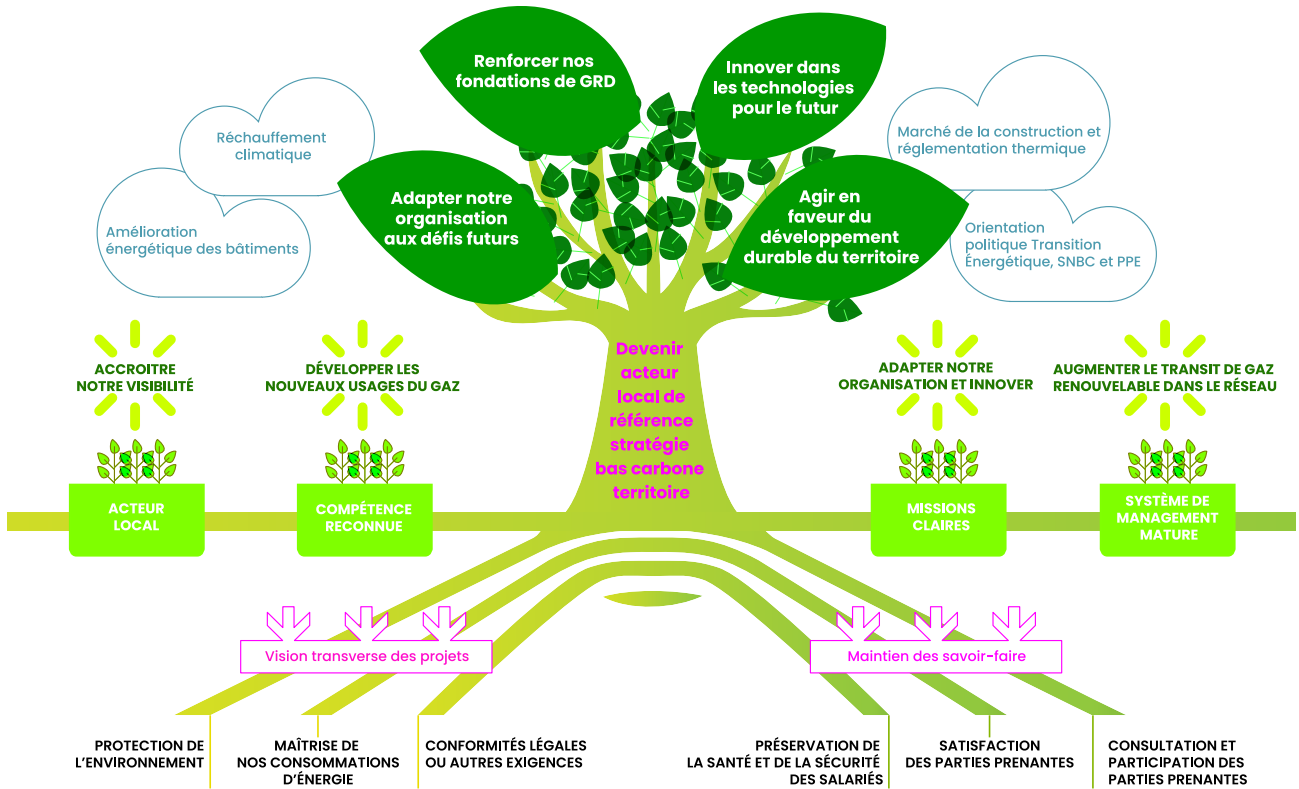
Renforcer nos fondations de GRD

Innover dans les technologies pour le futur

Réchauffement climatique

Marché de la construction et réglementation thermique

Amélioration énergétique des bâtiments

Adapter notre organisation aux défis futurs

Agir en faveur du développement durable du territoire

Orientation politique Transition Énergétique, SNBC et PPE

ACCROITRE NOTRE VISIBILITÉ

DÉVELOPPER LES NOUVEAUX USAGES DU GAZ

Devenir acteur local de référence stratégie bas carbone territoire

ADAPTER NOTRE ORGANISATION ET INNOVER

AUGMENTER LE TRANSIT DE GAZ RENOUVELABLE DANS LE RÉSEAU

ACTEUR LOCAL

COMPÉTENCE RECONNUE

MISSIONS CLAIRES

SYSTÈME DE MANAGEMENT MATURE

Vision transverse des projets

Maintien des savoir-faire

PROTECTION DE L'ENVIRONNEMENT

MAÎTRISE DE NOS CONSOMMATIONS D'ÉNERGIE

CONFORMITÉS LÉGALES OU AUTRES EXIGENCES

PRÉSERVATION DE LA SANTÉ ET DE LA SÉCURITÉ DES SALARIÉS

SATISFACTION DES PARTIES PRENANTES

CONSULTATION ET PARTICIPATION DES PARTIES PRENANTES